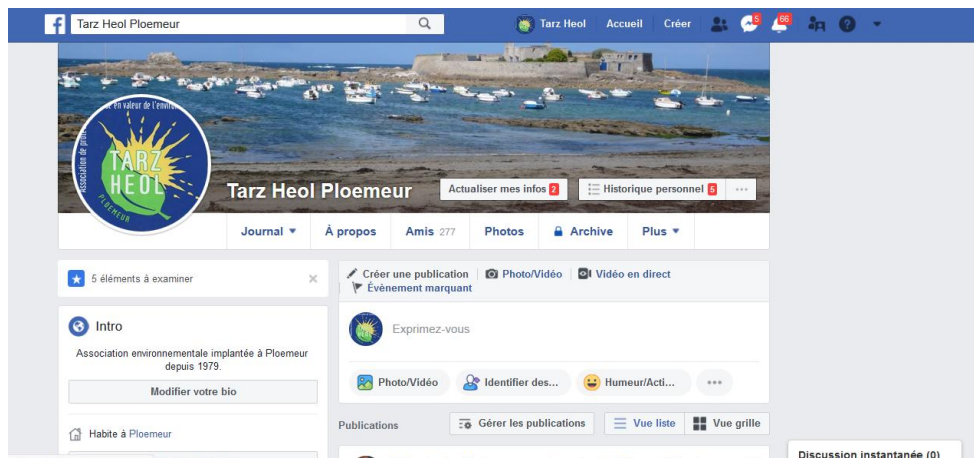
Tarz Heol Ploemeur

Tarz Heol Accueil Créer 5 66

Association de protection et de mise en valeur de l'environnement
TARZ HEOL
PLOEMEUR

Tarz Heol Ploemeur

Actualiser mes infos 2

Historique personnel 5

...

Journal ▾ À propos Amis 277 Photos Archive Plus ▾

5 éléments à examiner

Intro

Association environnementale implantée à Ploemeur depuis 1979.

Modifier votre bio

Habite à Ploemeur

Créer une publication Photo/Vidéo Vidéo en direct Évènement marquant

Exprimez-vous

Photo/Vidéo Identifier des... Humeur/Acti... ...

Publications Gérer les publications Vue liste Vue grille

Discussion instantanée (0)